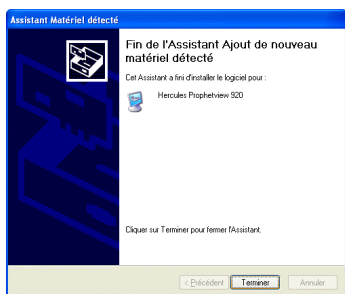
Assistant Matériel détecté

Fin de l'Assistant Ajout de nouveau matériel détecté

Cet Assistant a fini d'installer le logiciel pour :

Hercules Prophetview 920

Cliquer sur Terminer pour fermer l'Assistant.

< Précédent
Terminer
Annuler